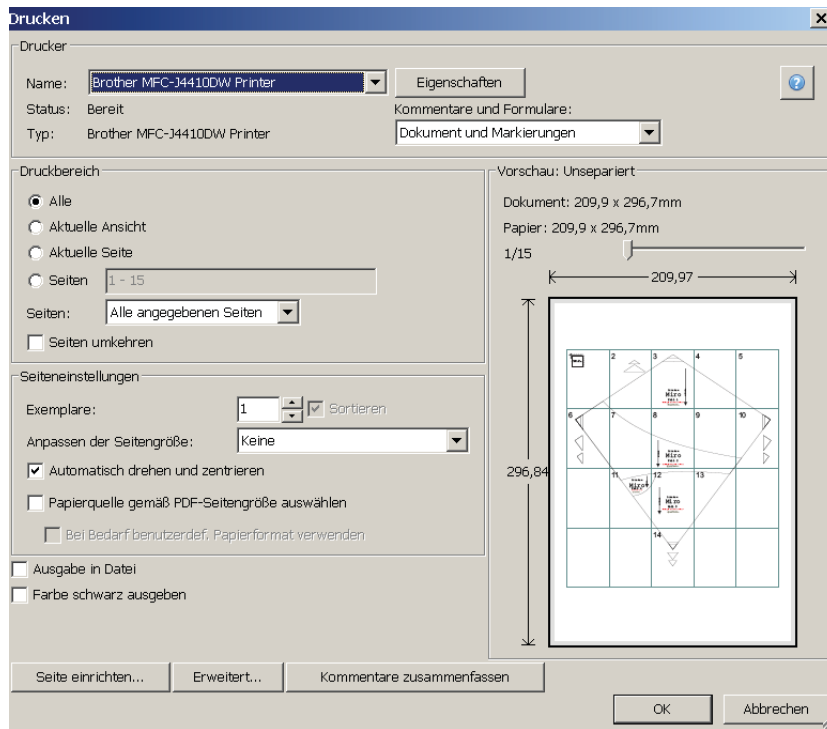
Drucken

Drucker

Name: Brother MFC-J4410DW Printer

Eigenschaften

Status: Bereit

Kommentare und Formulare:

Typ: Brother MFC-J4410DW Printer

Dokument und Markierungen

Druckbereich

Alle

Aktuelle Ansicht

Aktuelle Seite

Seiten 1 - 15

Seiten: Alle angegebenen Seiten

Seiten umkehren

Vorschau: Unsepariert

Dokument: 209,9 x 296,7mm

Papier: 209,9 x 296,7mm

1/15

209,97

296,84

1 2 3 4 5

6 7 8 9 10

11 12 13

14

Miro

Miro

Miro

Miro

Seiteneinstellungen

Exemplare: 1

Sortieren

Anpassen der Seitengröße: Keine

Automatisch drehen und zentrieren

Papierquelle gemäß PDF-Seitengröße auswählen

Bei Bedarf benutzerdef. Papierformat verwenden

Ausgabe in Datei

Farbe schwarz ausgeben

Seite einrichten...

Erweitert...

Kommentare zusammenfassen

OK

Abbrechen